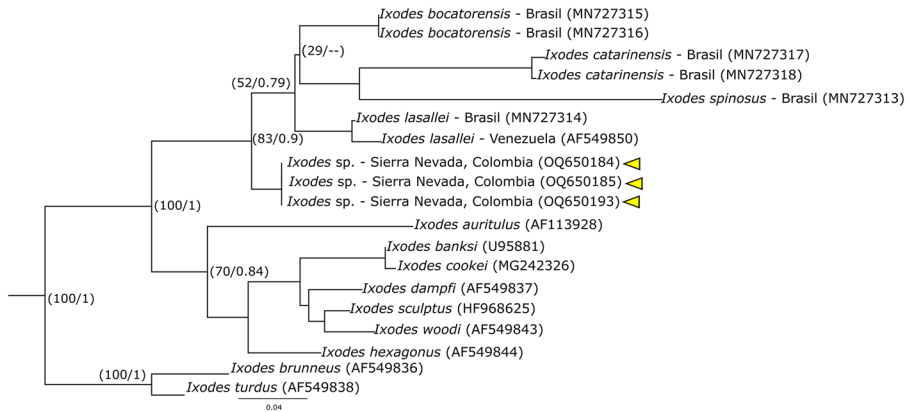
Ixodes bocatorensis - Brasil (MN727315)
Ixodes bocatorensis - Brasil (MN727316)
(29/--)
Ixodes catarinensis - Brasil (MN727317)
Ixodes catarinensis - Brasil (MN727318)
(52/0.79)
Ixodes spinosus - Brasil (MN727313)
Ixodes lasallei - Brasil (MN727314)
(83/0.9)
Ixodes lasallei - Venezuela (AF549850)
Ixodes sp. - Sierra Nevada, Colombia (OQ650184)
Ixodes sp. - Sierra Nevada, Colombia (OQ650185)
(100/1)
Ixodes sp. - Sierra Nevada, Colombia (OQ650193)
Ixodes auritulus (AF113928)
Ixodes banksi (U95881)
(70/0.84)
Ixodes cookei (MG242326)
Ixodes dampfi (AF549837)
(100/1)
Ixodes sculptus (HF968625)
Ixodes woodi (AF549843)
Ixodes hexagonus (AF549844)
(100/1)
Ixodes brunneus (AF549836)
Ixodes turdus (AF549838)
0.04